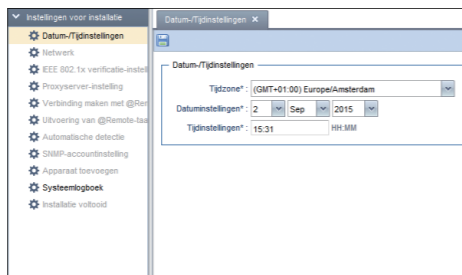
Instellingen voor installatie
Datum-/Tijdinstellingen
Netwerk
IEEE 802.1x verificatie-instell
Proxyserver-instelling
Verbinding maken met @Rem
Uitvoering van @Remote-taa
Automatische detectie
SNMP-accountinstelling
Apparaat toevoegen
Systeemlogboek
Installatie voltooid

Datum-/Tijdinstellingen ×

Datum-/Tijdinstellingen
Tijdzone* : (GMT+01:00) Europe/Amsterdam
Datuminstellingen* : 2 Sep 2015
Tijdinstellingen* : 15:31 HH:MM